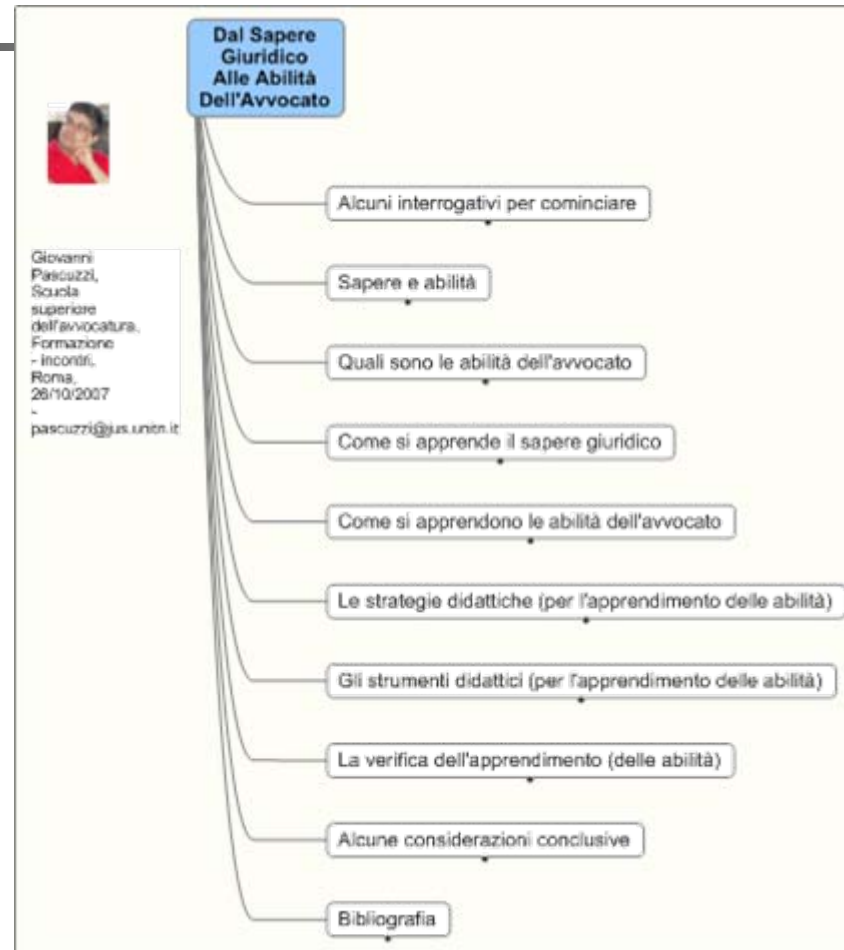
Dal Sapere Giuridico Alle Abilità Dell'Avvocato

Giovanni Pascuzzi, Scuola superiore dell'avvocatura, Formazione - incontri, Roma, 26/10/2007 - pascuzzi@jus.unitn.it

Alcuni interrogativi per cominciare

Sapere e abilità

Quali sono le abilità dell'avvocato

Come si apprende il sapere giuridico

Come si apprendono le abilità dell'avvocato

Le strategie didattiche (per l'apprendimento delle abilità)

Gli strumenti didattici (per l'apprendimento delle abilità)

La verifica dell'apprendimento (delle abilità)

Alcune considerazioni conclusive

Bibliografia